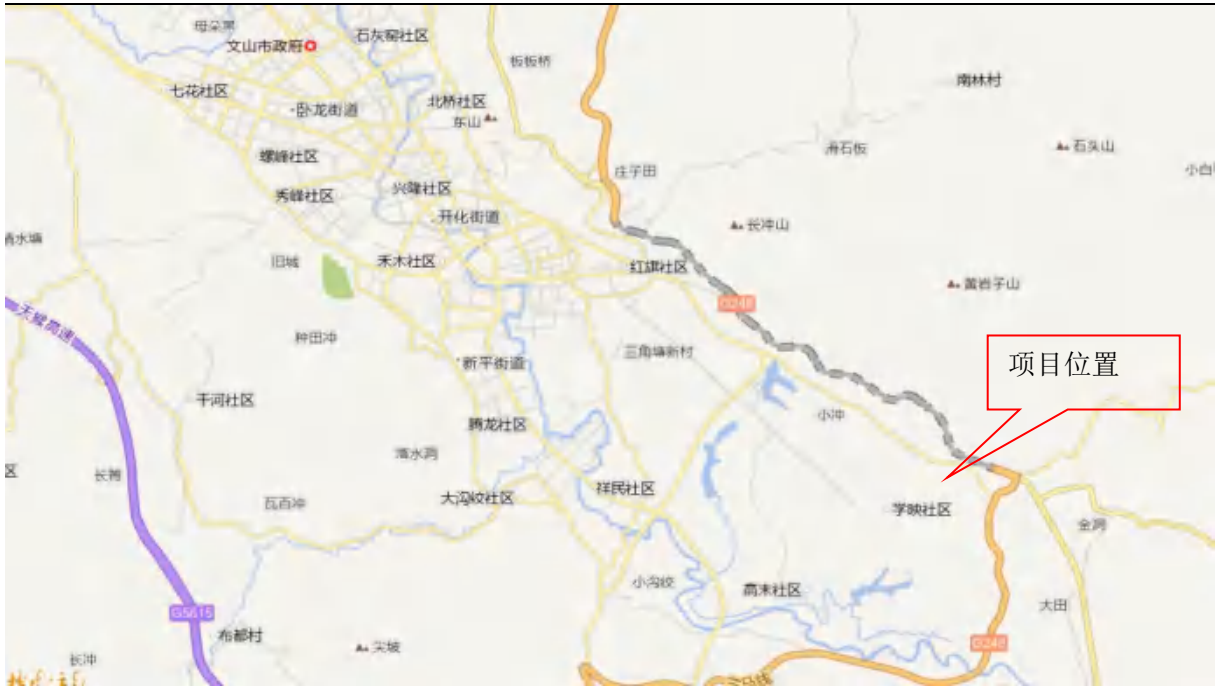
母朵果
文山市政府
石灰窑社区
板板桥
七花社区
卧龙街道
北桥社区
东山
南林村
螺蛳社区
海石板
石头山
小白
庄子田
秀峰社区
兴隆社区
开化街道
清水塘
长冲山
旧城
禾木社区
红旗社区
黄岩子山
天猴高速
G248
种田冲
项目位置
新平街道
三角塘新村
干河社区
小冲
腾龙社区
清水洞
区
长箐
大沟坟社区
祥民社区
学映社区
瓦百冲
金河
小沟坟
高禾社区
G5615
大田
布都村
尖坡
G248
长冲